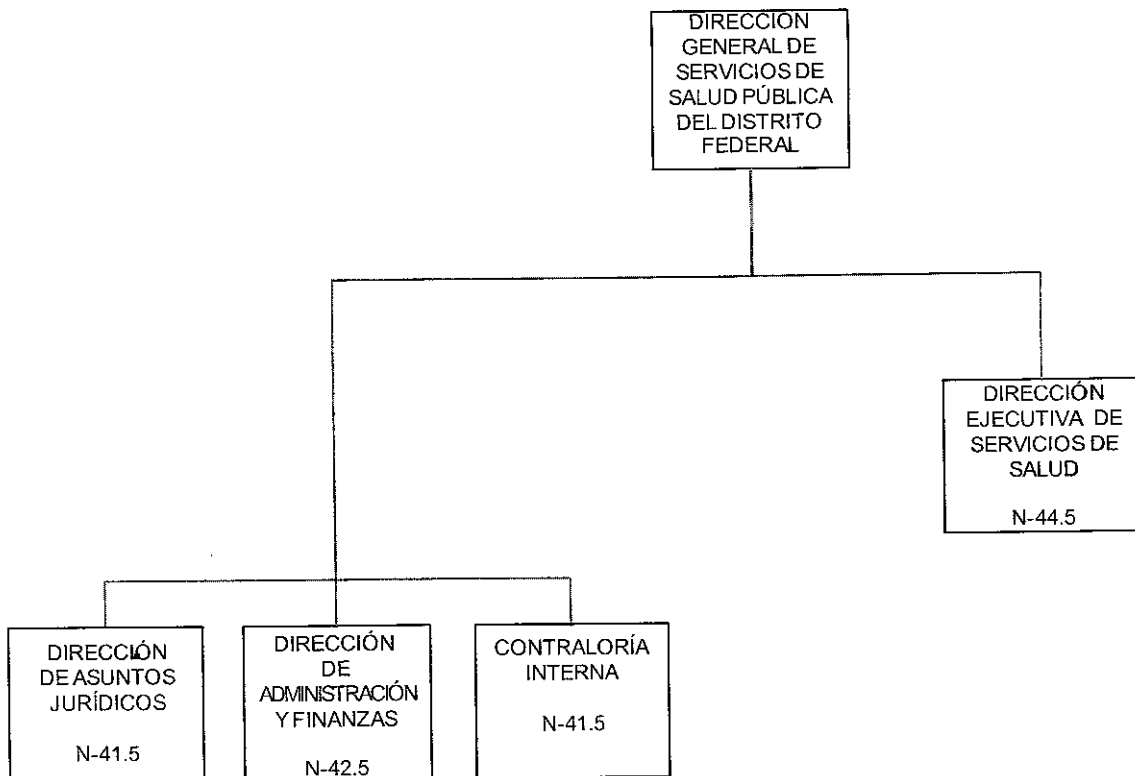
DIRECCIÓN GENERAL DE SERVICIOS DE SALUD PÚBLICA DEL DISTRITO FEDERAL

DIRECCIÓN EJECUTIVA DE SERVICIOS DE SALUD

N-44.5

DIRECCIÓN DE ASUNTOS JURÍDICOS

N-41.5

DIRECCIÓN DE ADMINISTRACIÓN Y FINANZAS

N-42.5

CONTRALORÍA INTERNA

N-41.5